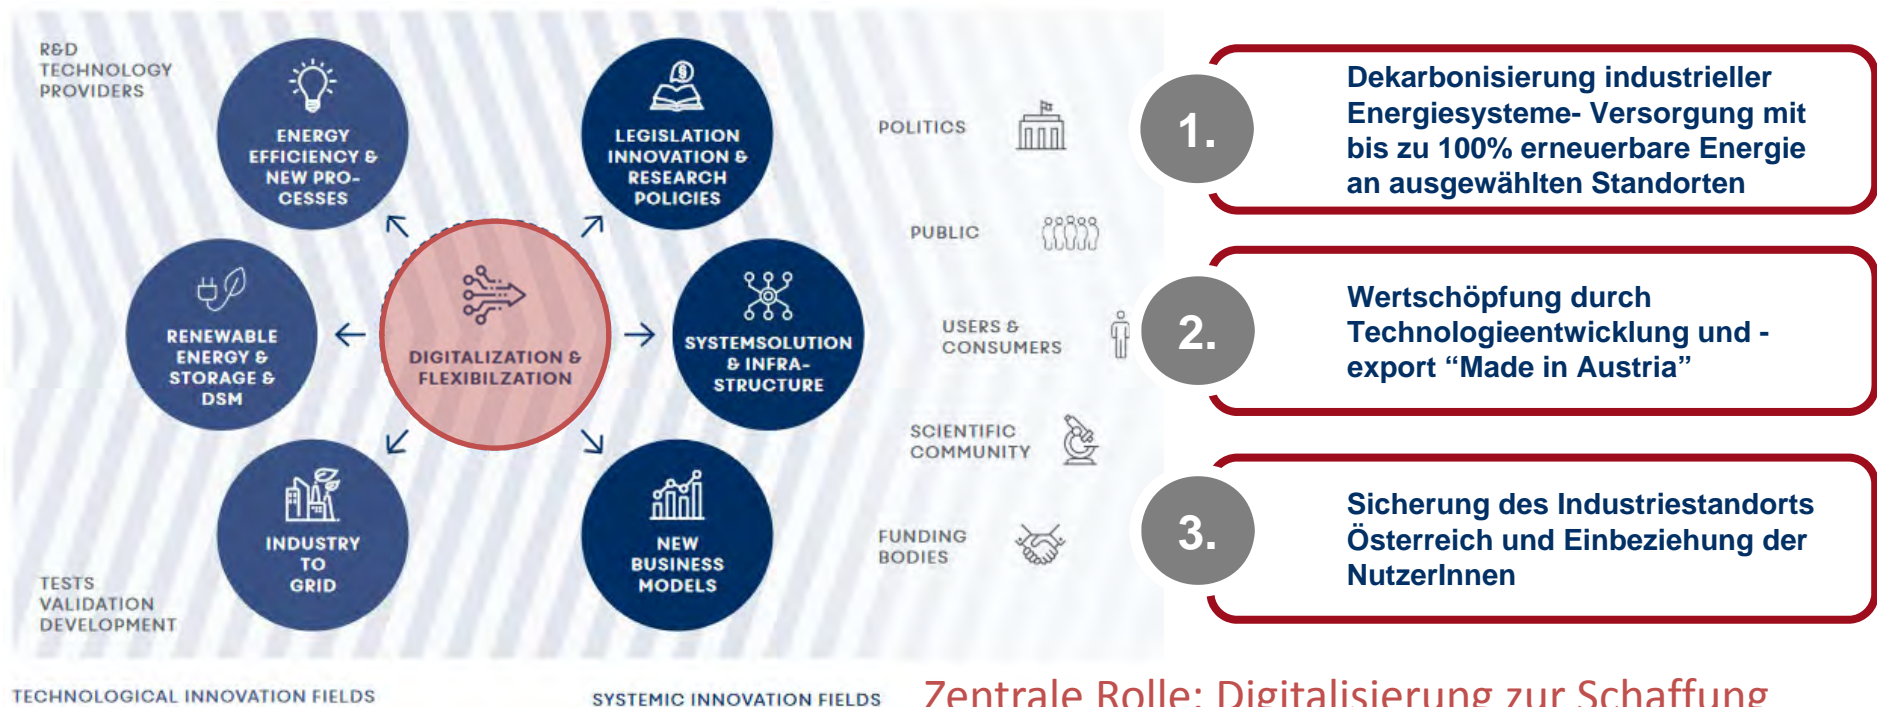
R&D TECHNOLOGY PROVIDERS

ENERGY EFFICIENCY & NEW PROCESSES

LEGISLATION INNOVATION & RESEARCH POLICIES

RENEWABLE ENERGY & STORAGE & DSM

DIGITALIZATION & FLEXIBILZATION

SYSTEMSOLUTION & INFRASTRUCTURE

INDUSTRY TO GRID

NEW BUSINESS MODELS

TESTS VALIDATION DEVELOPMENT

POLITICS

PUBLIC

USERS & CONSUMERS

SCIENTIFIC COMMUNITY

FUNDING BODIES

TECHNOLOGICAL INNOVATION FIELDS

SYSTEMIC INNOVATION FIELDS

1.

Dekarbonisierung industrieller Energiesysteme- Versorgung mit bis zu 100% erneuerbare Energie an ausgewählten Standorten

2.

Wertschöpfung durch Technologieentwicklung und -export “Made in Austria”

3.

Sicherung des Industriestandorts Österreich und Einbeziehung der NutzerInnen

Zentrale Rolle: Digitalisierung zur Schaffung